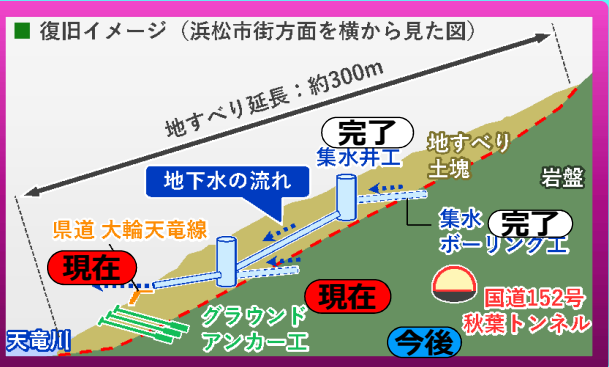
■ 復旧イメージ（浜松市街方面を横から見た図）

地すべり延長：約300m

完了
集水井工

地すべり
土塊

岩盤

地下水の流れ

集水
ボーリング工
完了

県道 大輪天竜線

現在

現在

グラウンド
アンカー工

国道152号
秋葉トンネル

天竜川

今後